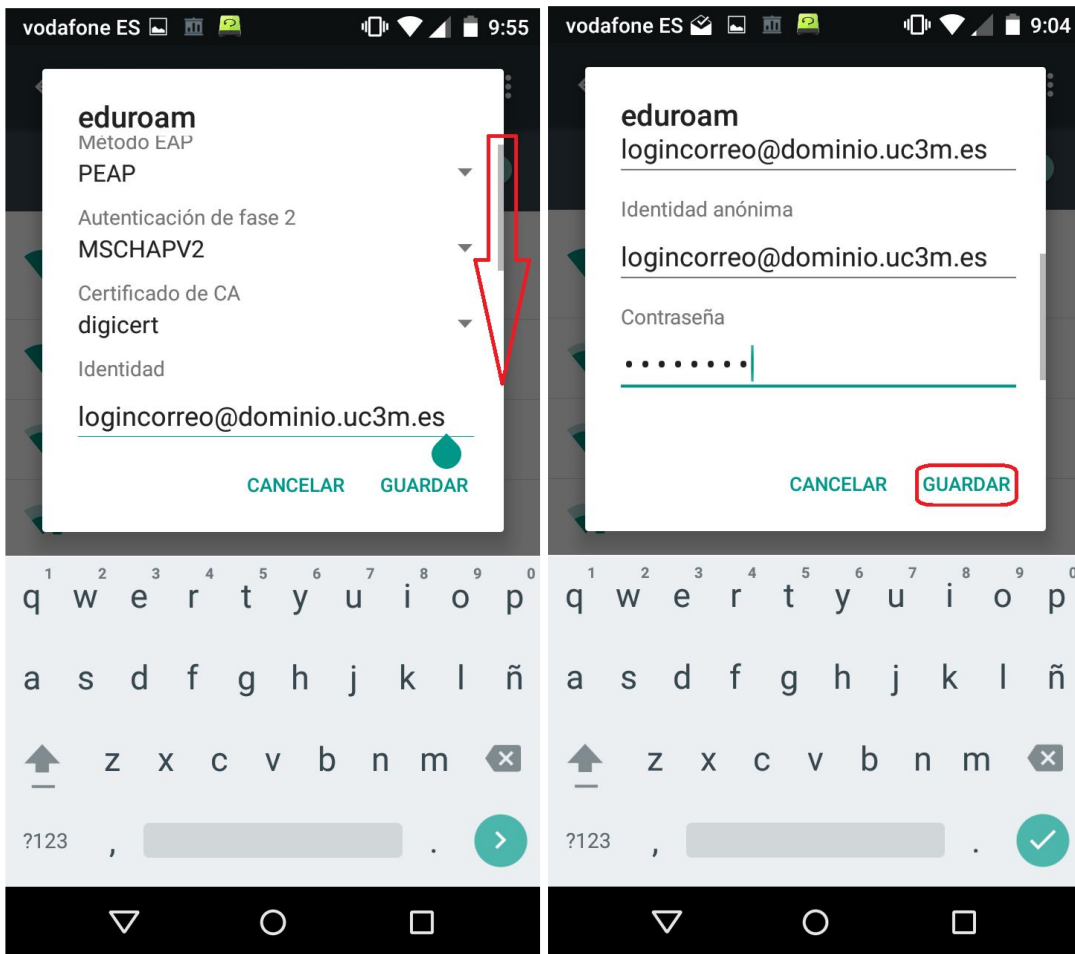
vodafone ES 9:55

eduroam
Método EAP
PEAP
Autenticación de fase 2
MSCHAPV2
Certificado de CA
digicert
Identidad
logincorreo@dominio.uc3m.es
CANCELAR GUARDAR

1 2 3 4 5 6 7 8 9 0
q w e r t y u i o p
a s d f g h j k l ñ
z x c v b n m
?123 , .

vodafone ES 9:04

eduroam
logincorreo@dominio.uc3m.es
Identidad anónima
logincorreo@dominio.uc3m.es
Contraseña
••••••••
CANCELAR GUARDAR

1 2 3 4 5 6 7 8 9 0
q w e r t y u i o p
a s d f g h j k l ñ
z x c v b n m
?123 , .